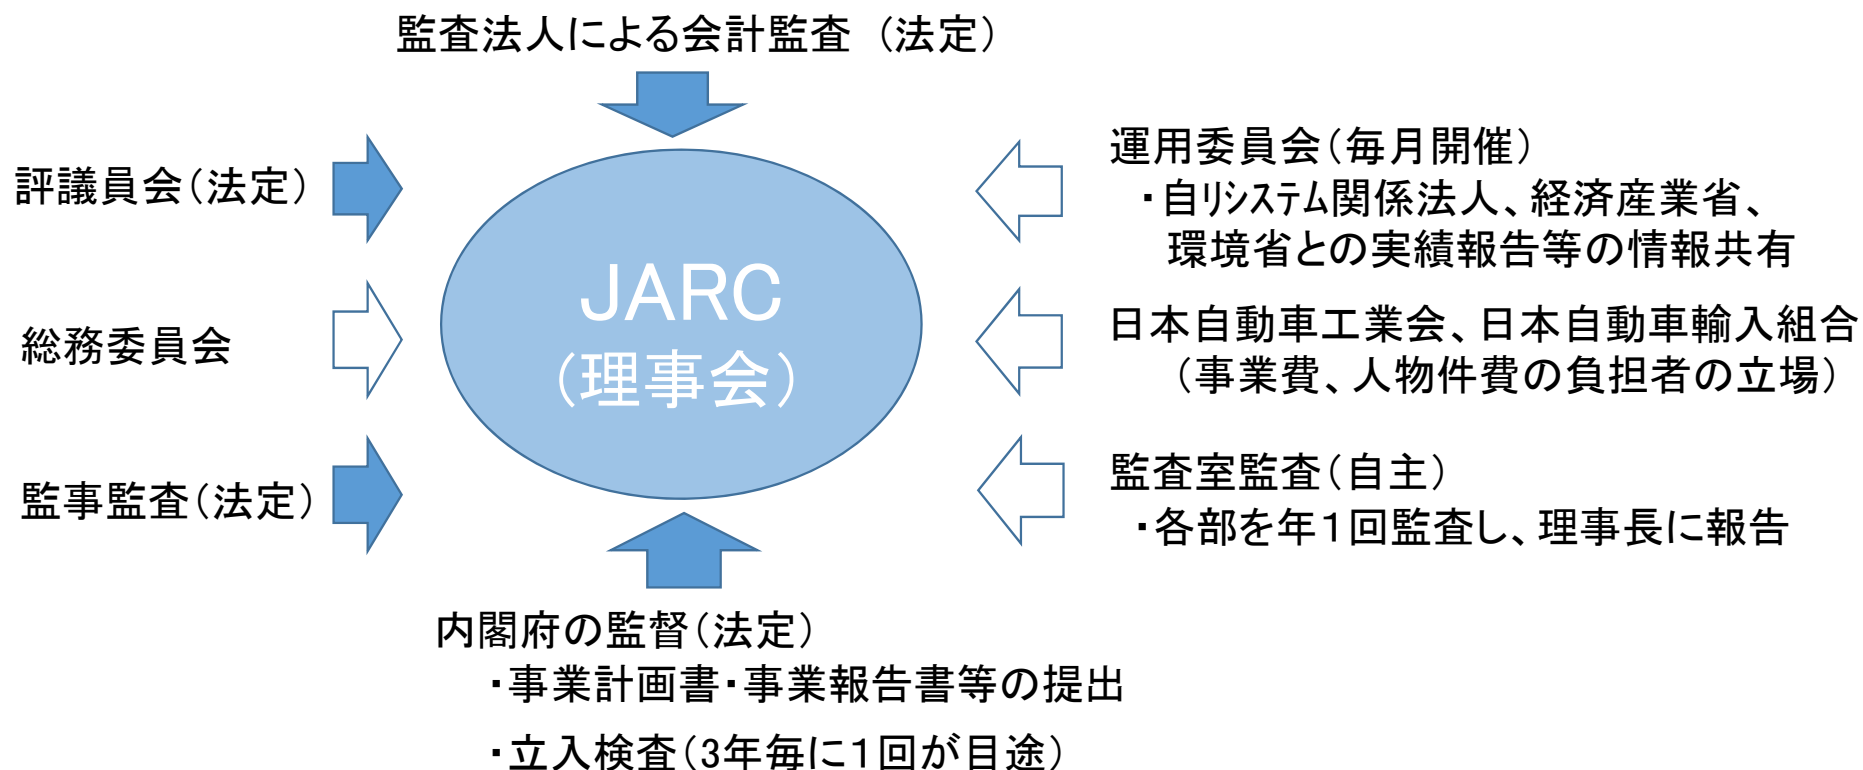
監査法人による会計監査（法定）

評議員会(法定)

総務委員会

監事監査(法定)

JARC
(理事会)

運用委員会(毎月開催)
・自リシステム関係法人、経済産業省、環境省との実績報告等の情報共有

日本自動車工業会、日本自動車輸入組合
(事業費、人物件費の負担者の立場)

監査室監査(自主)
・各部を年1回監査し、理事長に報告

内閣府の監督(法定)
・事業計画書・事業報告書等の提出
・立入検査(3年毎に1回が目途)